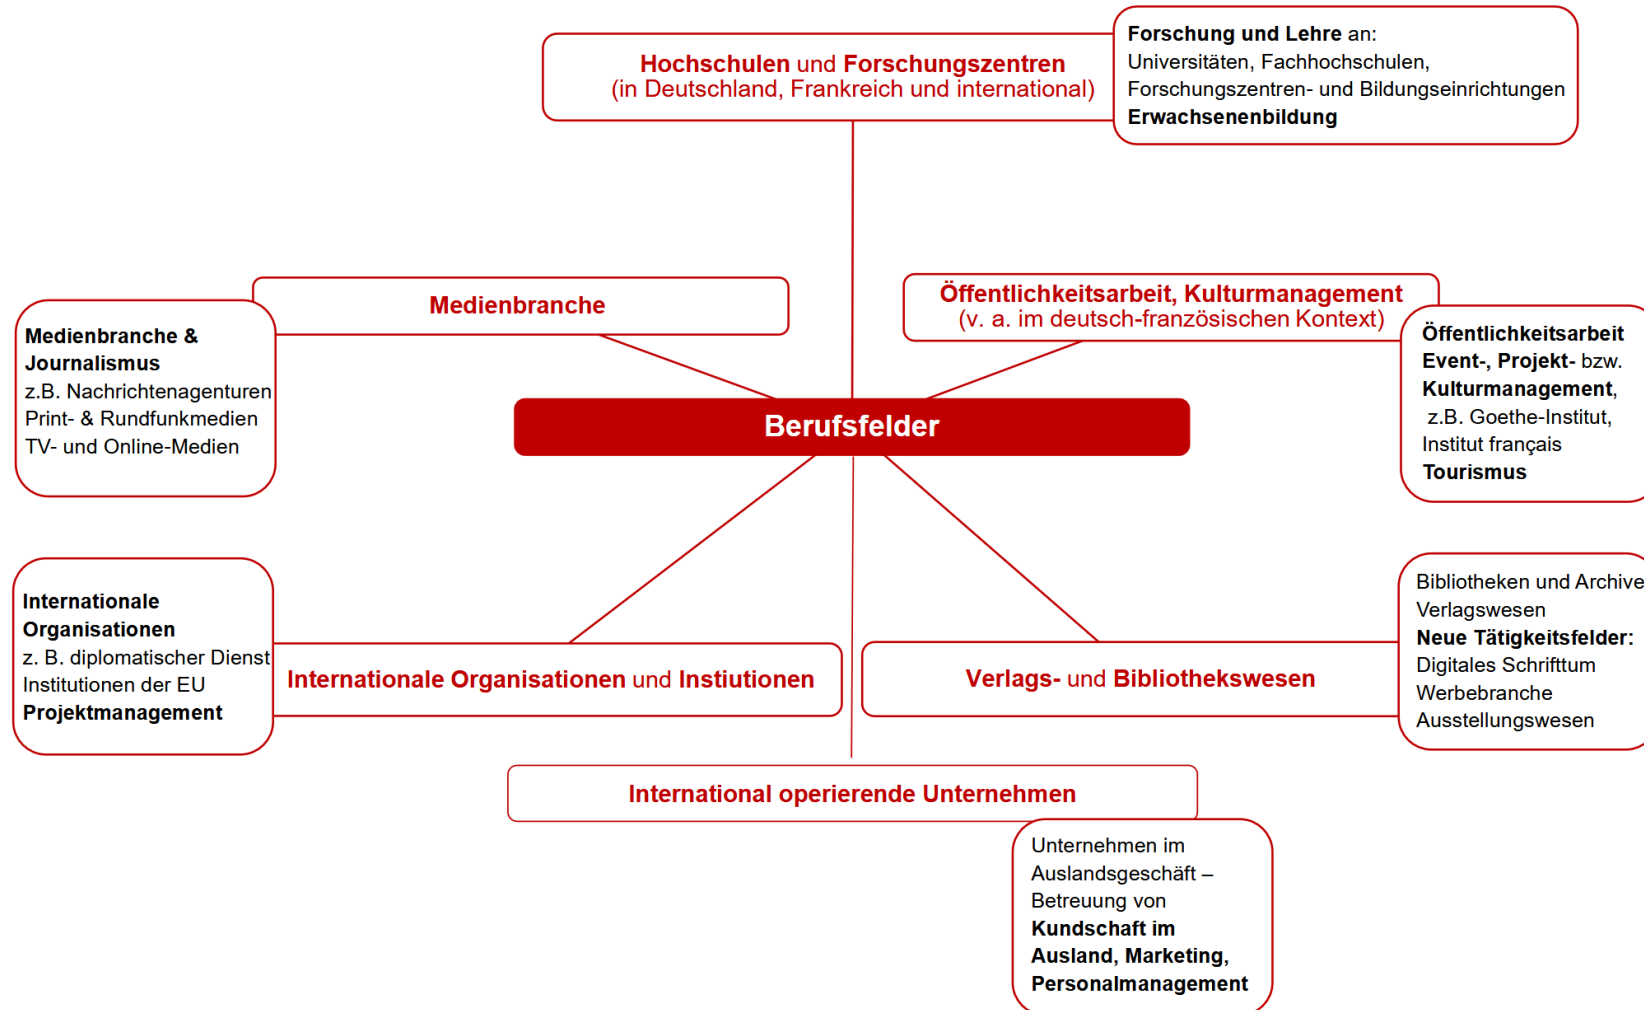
Hochschulen und Forschungszentren
(in Deutschland, Frankreich und international)

Forschung und Lehre an:
Universitäten, Fachhochschulen, Forschungszentren- und Bildungseinrichtungen
Erwachsenenbildung

Medienbranche

Medienbranche & Journalismus
z.B. Nachrichtenagenturen
Print- & Rundfunkmedien
TV- und Online-Medien

Öffentlichkeitsarbeit, Kulturmanagement
(v. a. im deutsch-französischen Kontext)

Öffentlichkeitsarbeit
Event-, Projekt- bzw. Kulturmanagement,
z.B. Goethe-Institut, Institut français
Tourismus

Berufsfelder

Internationale Organisationen
z. B. diplomatischer Dienst
Institutionen der EU
Projektmanagement

Internationale Organisationen und Instiutionen

Verlags- und Bibliothekswesen

Bibliotheken und Archive
Verlagswesen
Neue Tätigkeitsfelder:
Digitales Schrifttum
Werbebranche
Ausstellungswesen

International operierende Unternehmen

Unternehmen im Auslandsgeschäft – Betreuung von
Kundschaft im Ausland, Marketing, Personalmanagement